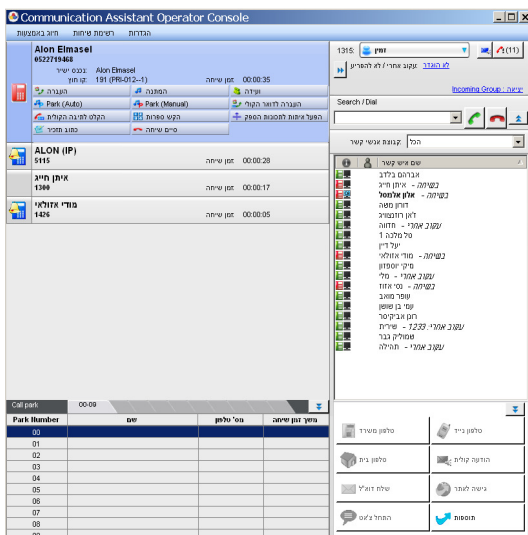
Communication Assistant Operator Console

הגדרות רשימת שיחות חיוג באמצעות

Alon Elmasel
0522719468
נכנס ישיר Alon Elmasel
קו חוץ 191 (PRI-012--1)
זמן שיחה 00:00:35

העברה | המתנה | ועידה
Park (Auto) | Park (Manual) | העברה לדואר קולי
הקלט לתיבה הקולית | הקש ספרות | הפעל איתות למכונות הפקס
כתוב תזכיר | סיים שיחה

ALON (IP)
5115 זמן שיחה 00:00:28

איתן חייג
1300 זמן שיחה 00:00:17

מודי אזולאי
1426 זמן שיחה 00:00:05

1316: זמין (11)
לא הוגדר עקוב אחרי / לא להפריע
יציאה Incoming Group

Search / Dial

הכל קבוצת אנשי קשר

שם איש קשר
אברהם בלדב
בשיחה - איתן חייג
בשיחה - אלון אלמסל
דורון משה
ז'אן רוזנבויג
עקוב אחרי - חדווה
טל מלכה 1
יעל דיין
בשיחה - מודי אזולאי
מיקי יוספזון
עקוב אחרי - מלי
בשיחה - נסי אזוז
עופר מואב
עמי בן שושן
רונן אביקסיר
עקוב אחרי 1233 - שירית
שמוליק גבר
עקוב אחרי - תהילה

Call park 00-09

| Park Number | שם | מס' טלפון | משך זמן שיחה |
|---|---|---|---|
| 00 | | | |
| 01 | | | |
| 02 | | | |
| 03 | | | |
| 04 | | | |
| 05 | | | |
| 06 | | | |
| 07 | | | |
| 08 | | | |

טלפון נייד | טלפון משרד
הודעה קולית | טלפון בית
גישה לאתר | שלח דוא"ל
תוספות | התחל צ'אט